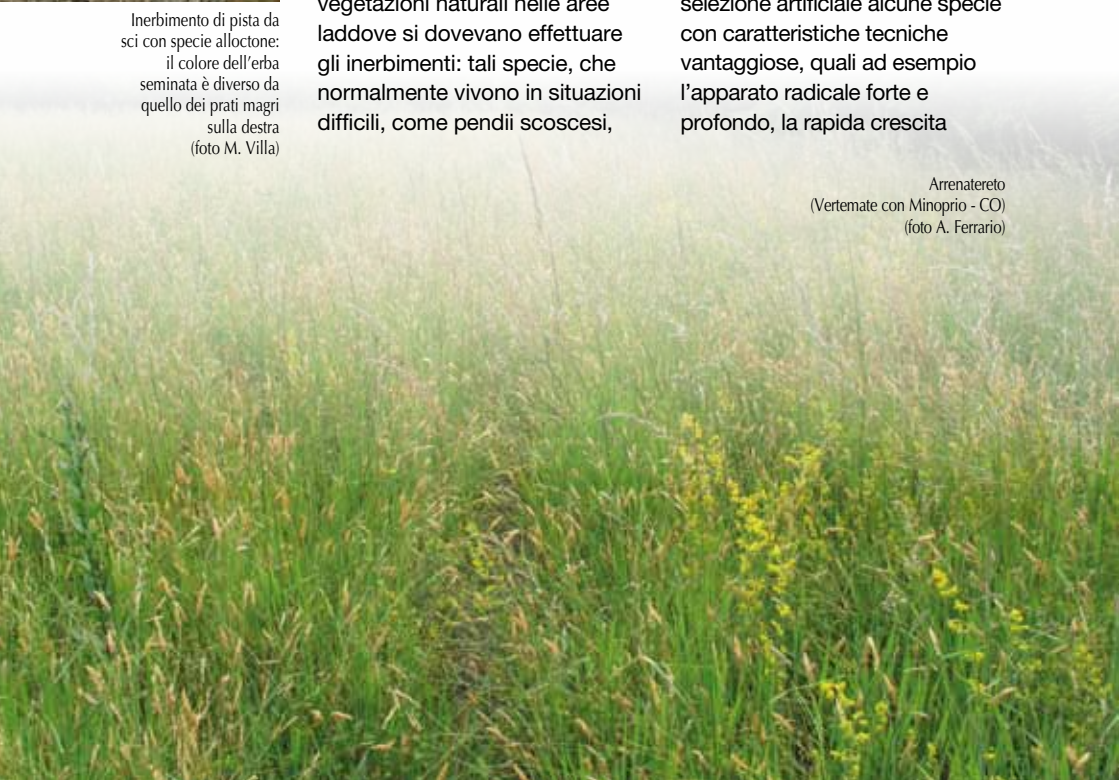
Inerbimento di pista da sci con specie alloctone: il colore dell'erba seminata è diverso da quello dei prati magri sulla destra (foto M. Villa)

vegetazioni naturali nelle aree laddove si dovevano effettuare gli inerbimenti: tali specie, che normalmente vivono in situazioni difficili, come pendii scoscesi,

selezione artificiale alcune specie con caratteristiche tecniche vantaggiose, quali ad esempio l'apparato radicale forte e profondo, la rapida crescita

Arrenatereto (Vertemate con Minoprio - CO) (foto A. Ferrario)